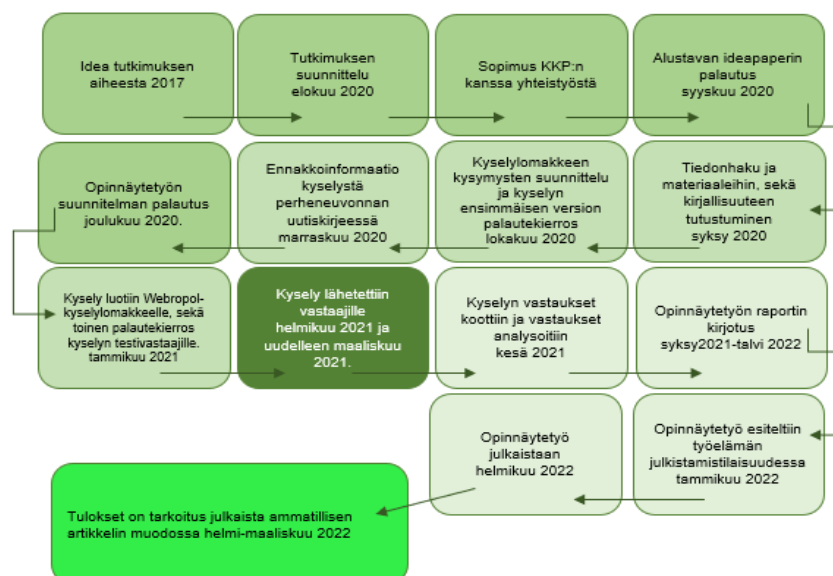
Idea tutkimuksen aiheesta 2017

Tutkimuksen suunnittelu elokuu 2020

Sopimus KKP:n kanssa yhteistyöstä

Alustavan ideapaperin palautus syyskuu 2020

Tiedonhaku ja materiaaleihin, sekä kirjallisuuteen tutustuminen syksy 2020

Kyselylomakkeen kysymysten suunnittelu ja kyselyn ensimmäisen version palautekierros lokakuu 2020

Ennakkoinformaatio kyselystä perheneuvonnan uutiskirjeessä marraskuu 2020

Opinnäytetyön suunnitelman palautus joulukuu 2020.

Kysely luotiin Webropol-kyselylomakkeelle, sekä toinen palautekierros kyselyn testivastaajille. tammikuu 2021

Kysely lähetettiin vastaajille helmikuu 2021 ja uudelleen maaliskuu 2021.

Kyselyn vastaukset koottiin ja vastaukset analysoitiin kesä 2021

Opinnäytetyön raportin kirjotus syksy2021-talvi 2022

Opinnäytetyö esiteltiin työelämän julkistamistilaisuudessa tammikuu 2022

Opinnäytetyö julkaistaan helmikuu 2022

Tulokset on tarkoitus julkaista ammatillisen artikkelin muodossa helmi-maaliskuu 2022